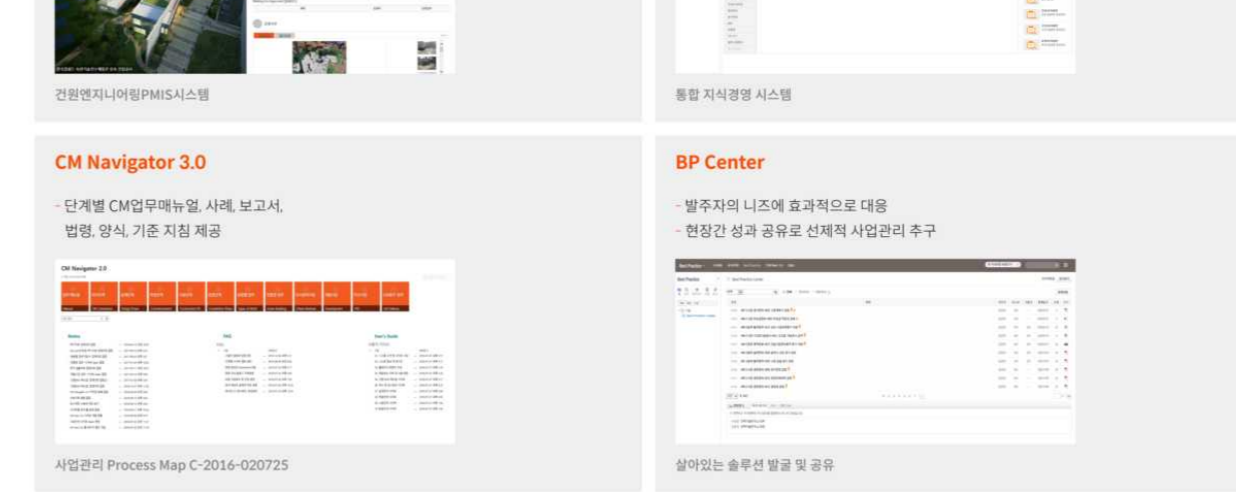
건원엔지니어링PMIS시스템

통합 지식경영 시스템

CM Navigator 3.0

- 단계별 CM업무매뉴얼, 사례, 보고서, 법령, 양식, 기준 지침 제공

CM Navigator 2.0

Notice

FAQ

User's Guide

사업관리 Process Map C-2016-020725

BP Center

- 발주자의 니즈에 효과적으로 대응
- 현장간 성과 공유로 선제적 사업관리 추구

Best Practice

살아있는 솔루션 발굴 및 공유